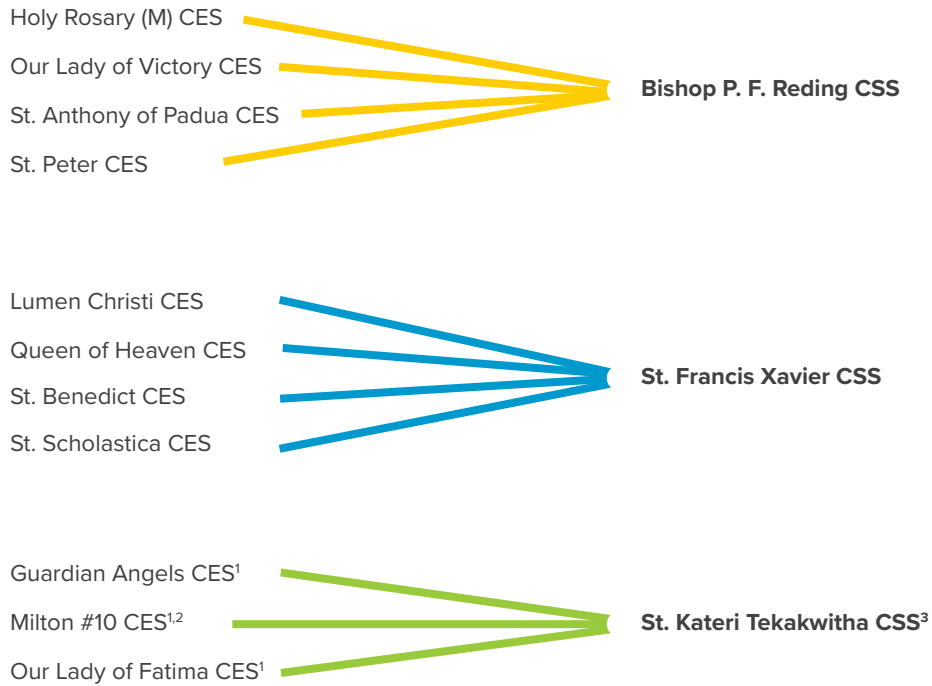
Holy Rosary (M) CES
Our Lady of Victory CES
St. Anthony of Padua CES
St. Peter CES

**Bishop P. F. Reding CSS**

Lumen Christi CES
Queen of Heaven CES
St. Benedict CES
St. Scholastica CES

**St. Francis Xavier CSS**

Guardian Angels CES$^1$
Milton #10 CES$^{1,2}$
Our Lady of Fatima CES$^1$

**St. Kateri Tekakwitha CSS$^3$**